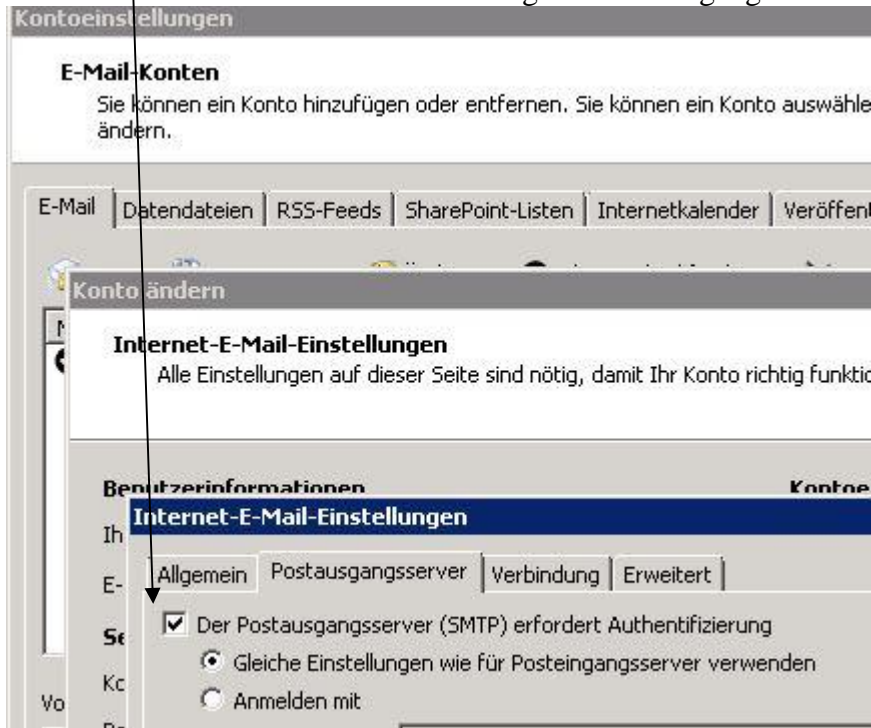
Kontoeinstellungen

E-Mail-Konten
Sie können ein Konto hinzufügen oder entfernen. Sie können ein Konto auswähle ändern.

E-Mail | Datendateien | RSS-Feeds | SharePoint-Listen | Internetkalender | Veröffent

Konto ändern

Internet-E-Mail-Einstellungen
Alle Einstellungen auf dieser Seite sind nötig, damit Ihr Konto richtig funktio

Benutzerinformationen
Kontoe
Ih
E-
Se
Kc
Vo

Internet-E-Mail-Einstellungen

Allgemein | Postausgangsserver | Verbindung | Erweitert

Der Postausgangsserver (SMTP) erfordert Authentifizierung
Gleiche Einstellungen wie für Posteingangsserver verwenden
Anmelden mit